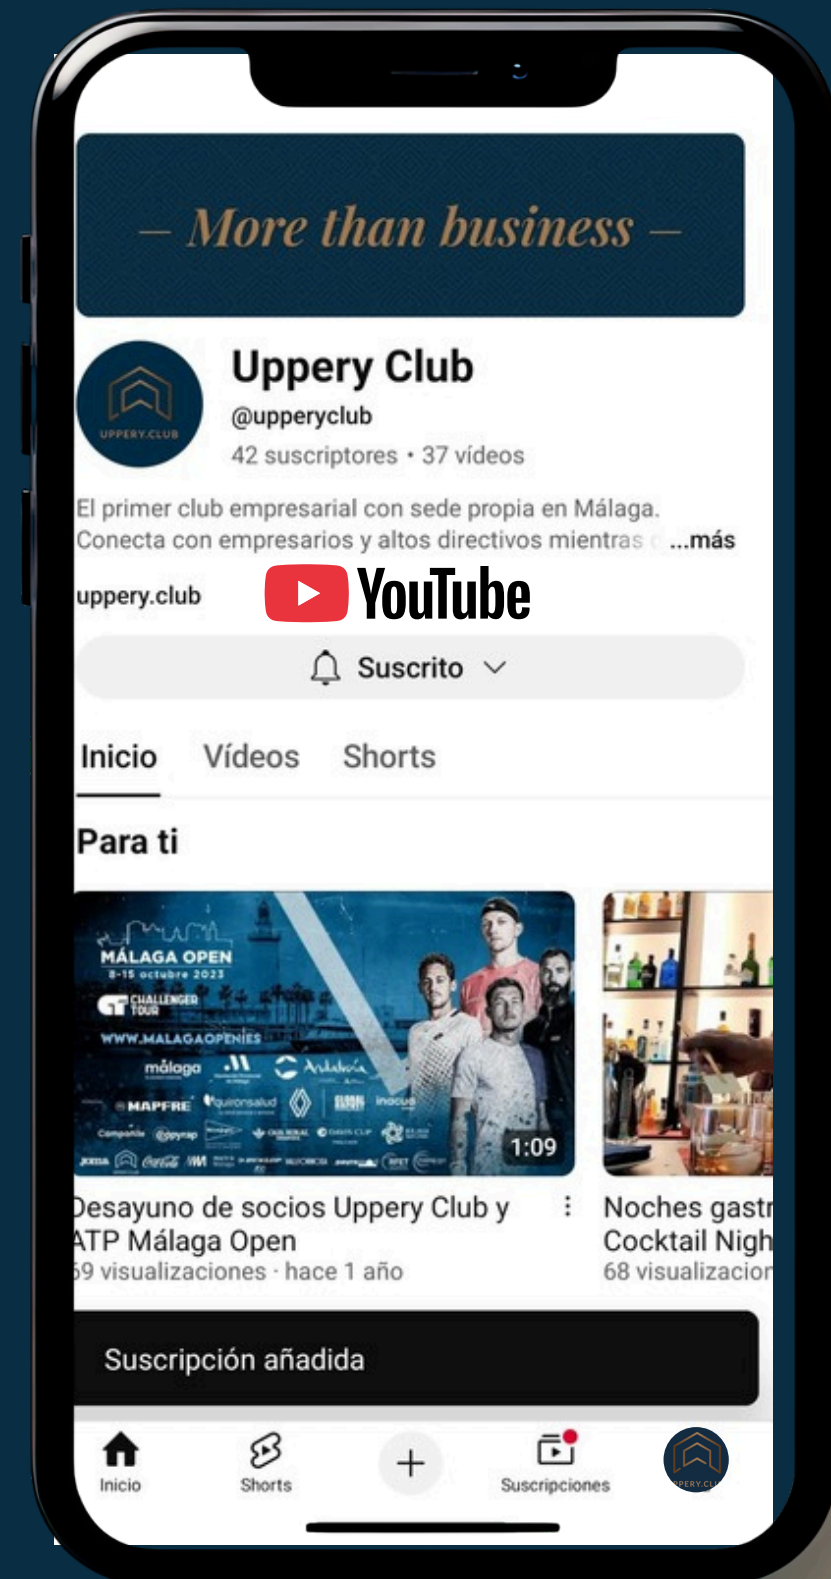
– More than business –

UPPERY.CLUB

Uppery Club
@upperyclub
42 suscriptores • 37 vídeos

El primer club empresarial con sede propia en Málaga. Conecta con empresarios y altos directivos mientras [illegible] ...más

uppery.club

YouTube

Suscrito

Inicio Vídeos Shorts

Para ti

MÁLAGA OPEN
8-15 octubre 2023
CHALLENGER TOUR
WWW.MALAGAOPEN.ES
málaga
Andalucía
MAPFRE
quironsalud
1:09

Desayuno de socios Uppery Club y ATP Málaga Open
59 visualizaciones · hace 1 año

Noches gastr
Cocktail Nigh
68 visualizacion

Suscripción añadida

Inicio Shorts Suscripciones